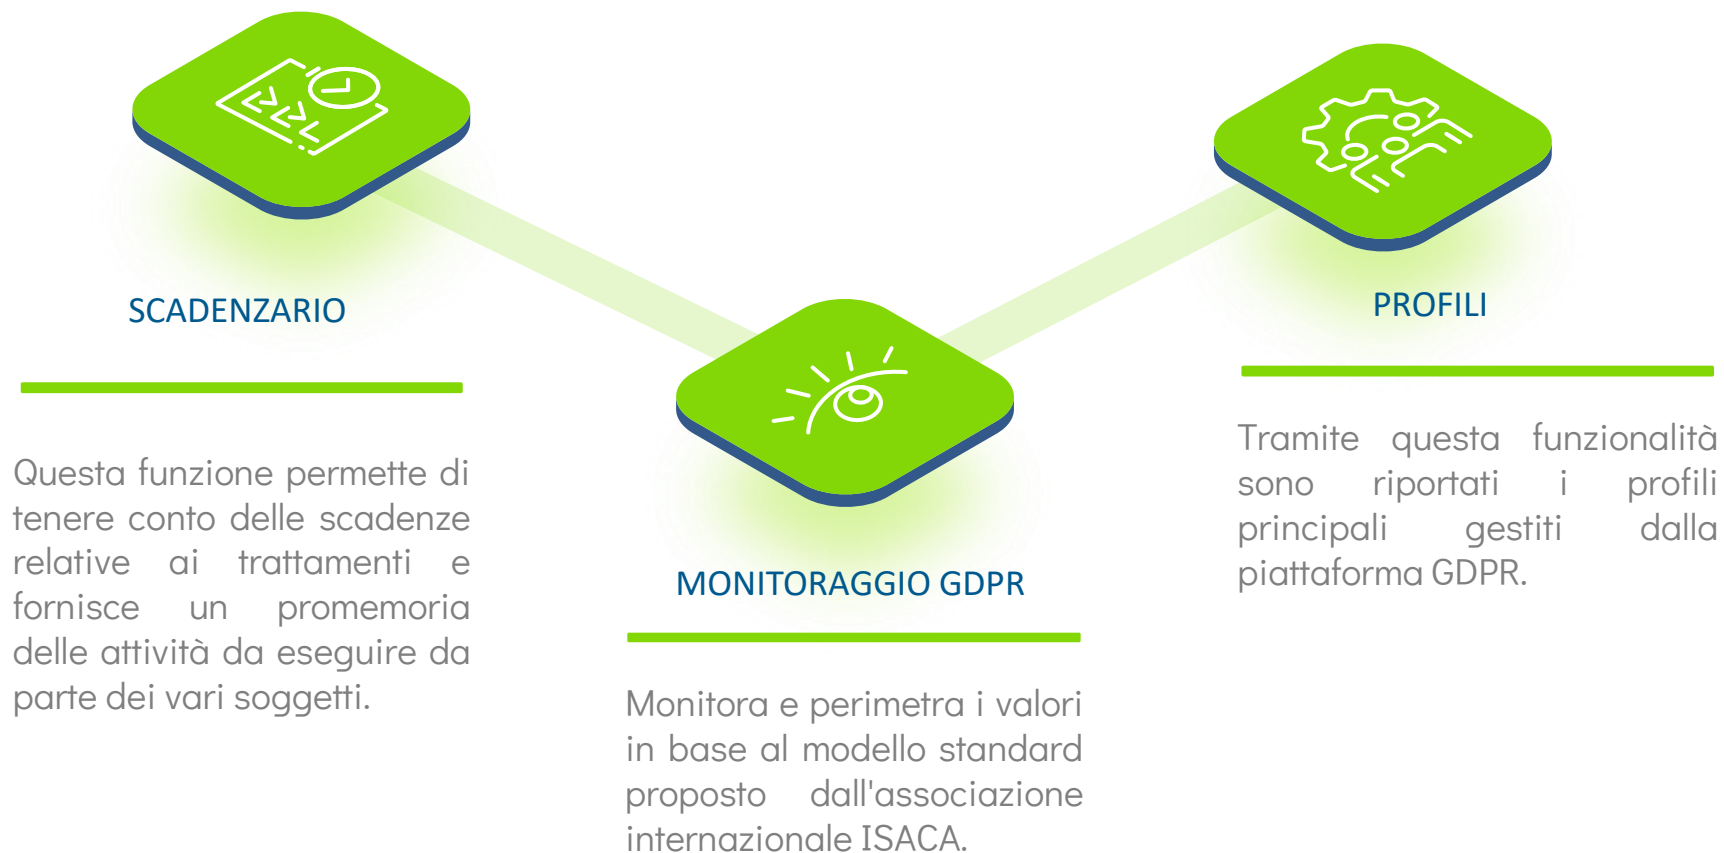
SCADENZARIO

Questa funzione permette di tenere conto delle scadenze relative ai trattamenti e fornisce un promemoria delle attività da eseguire da parte dei vari soggetti.

MONITORAGGIO GDPR

Monitora e perimetra i valori in base al modello standard proposto dall'associazione internazionale ISACA.

PROFILI

Tramite questa funzionalità sono riportati i profili principali gestiti dalla piattaforma GDPR.